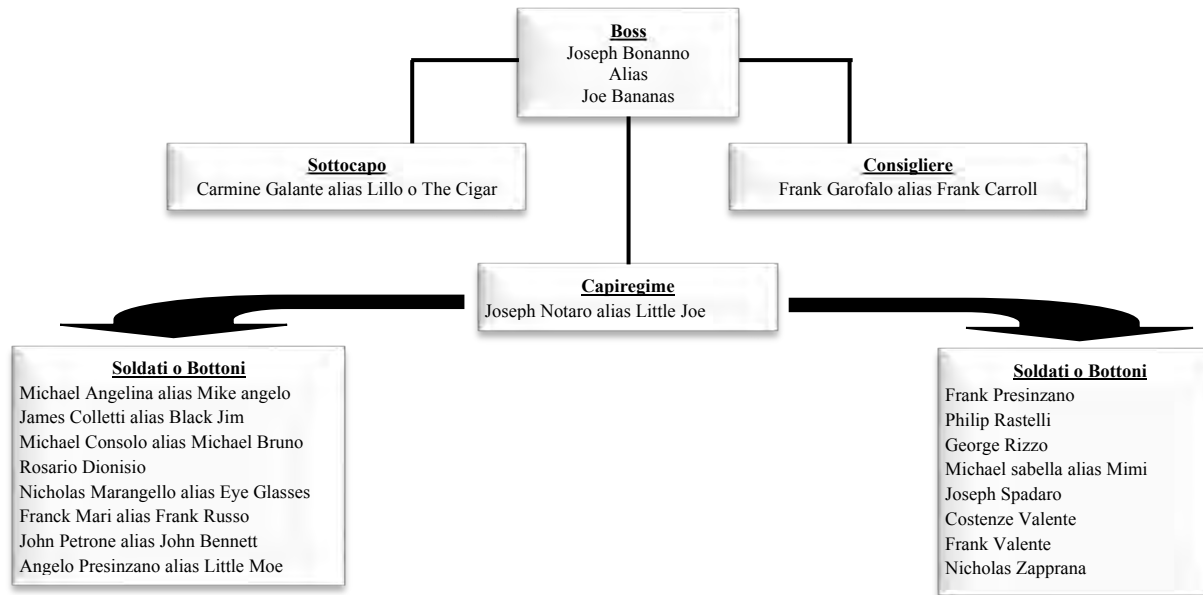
Boss
Joseph Bonanno
Alias
Joe Bananas

Sottocapo
Carmine Galante alias Lillo o The Cigar

Consigliere
Frank Garofalo alias Frank Carroll

Capiregime
Joseph Notaro alias Little Joe

Soldati o Bottoni
Michael Angelina alias Mike angelo
James Colletti alias Black Jim
Michael Consolo alias Michael Bruno
Rosario Dionisio
Nicholas Marangello alias Eye Glasses
Franck Mari alias Frank Russo
John Petrone alias John Bennett
Angelo Presinzano alias Little Moe

Soldati o Bottoni
Frank Presinzano
Philip Rastelli
George Rizzo
Michael sabella alias Mimi
Joseph Spadaro
Costenze Valente
Frank Valente
Nicholas Zapprana